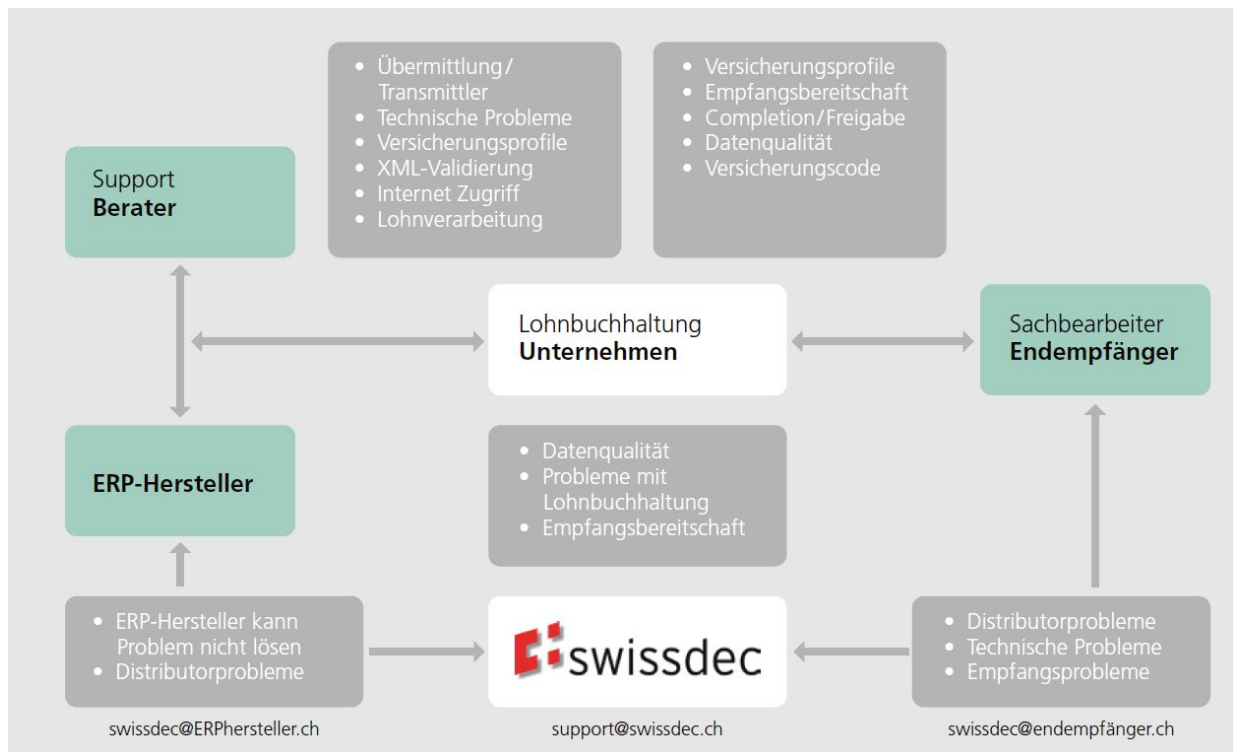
- Übermittlung/ Transmittler
- Technische Probleme
- Versicherungsprofile
- XML-Validierung
- Internet Zugriff
- Lohnverarbeitung

- Versicherungsprofile
- Empfangsbereitschaft
- Completion/Freigabe
- Datenqualität
- Versicherungscode

Support
**Berater**

Lohnbuchhaltung
**Unternehmen**

Sachbearbeiter
**Endempfänger**

**ERP-Hersteller**

- Datenqualität
- Probleme mit Lohnbuchhaltung
- Empfangsbereitschaft

- ERP-Hersteller kann Problem nicht lösen
- Distributorprobleme

swissdec

- Distributorprobleme
- Technische Probleme
- Empfangsprobleme

swissdec@ERPhersteller.ch

support@swissdec.ch

swissdec@endempfänger.ch